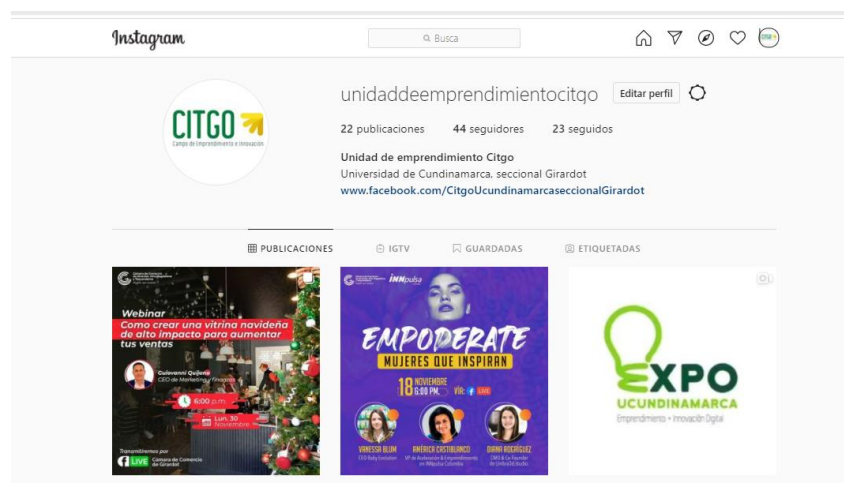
Instagram

Busca

CITGO
Campo de Emprendimiento e Innovación

unidaddeemprendimientocitgo Editar perfil

22 publicaciones 44 seguidores 23 seguidos

Unidad de emprendimiento Citgo
Universidad de Cundinamarca, seccional Girardot
www.facebook.com/CitgoUcundinamarcaseccionalGirardot

PUBLICACIONES IGTV GUARDADAS ETIQUETADAS

Webinar
Como crear una vitrina navideña de alto impacto para aumentar tus ventas
Guiovanni Quijano
CEO de Marketing y Finanzas
6:00 p.m.
Lun. 30 Noviembre
Transmitiremos por
Live
Cámara de Comercio de Girardot

iNNpulsa
EMPODERATE
MUJERES QUE INSPIRAN
18 NOVIEMBRE 6:00 P.M.
Vía: Live
VANESSA BLUM
CEO Baby Evolution
AMÉRICA CASTELLANOS
VP de Aceleración & Emprendimiento en iNNpulsa Colombia
DIANI RODRÍGUEZ
CMO & Co Founder de Umbral Studio

EXPO
UCUNDINAMARCA
Emprendimiento • Innovación Digital